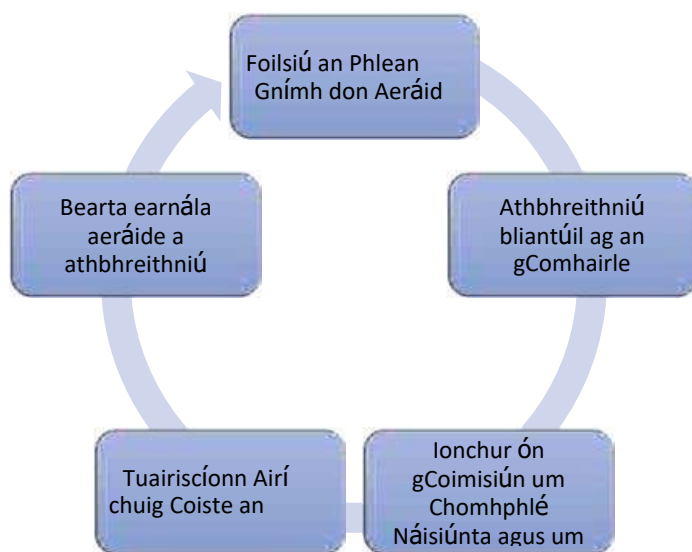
Foilsiú an Phlean Gnímh don Aeráid

Athbhreithniú bliantúil ag an gComhairle

Ionchur ón gCoimisiún um Chomhphlé Náisiúnta agus um

Tuairiscíonn Airí chuig Coiste an

Bearta earnála aeráide a athbhreithniú